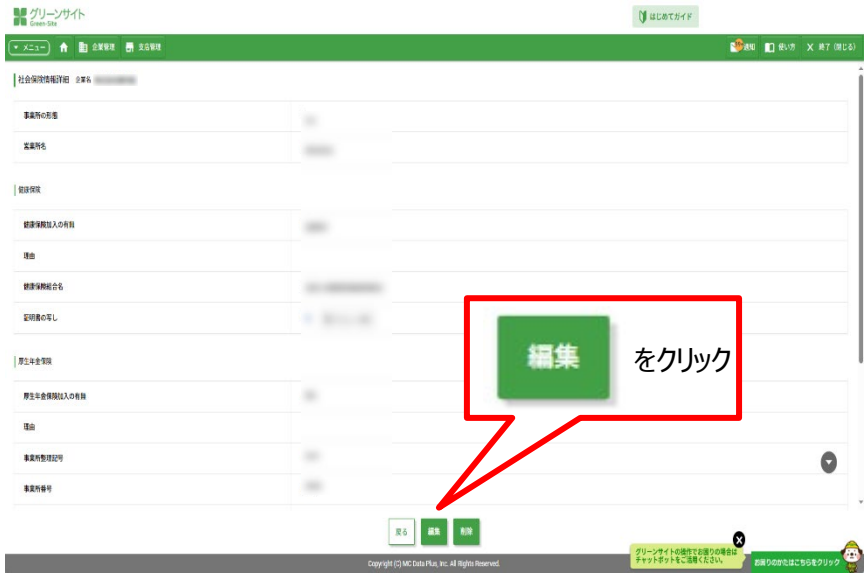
グリーンサイト
Green-Site

はじめてガイド

▼ メニュー　企業管理　支店管理

通知　使い方　X 終了（閉じる）

社会保険情報詳細　企業名 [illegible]

事業所の形態

営業所名

健康保険

健康保険加入の有無

理由

健康保険組合名

証明書の写し

厚生年金保険

厚生年金保険加入の有無

理由

事業所整理記号

事業所番号

編集　をクリック

戻る　編集　削除

Copyright (C) MC Data Plus, Inc. All Rights Reserved.

グリーンサイトの操作でお困りの場合は
チャットボットをご活用ください。

お困りのかたはこちらをクリック